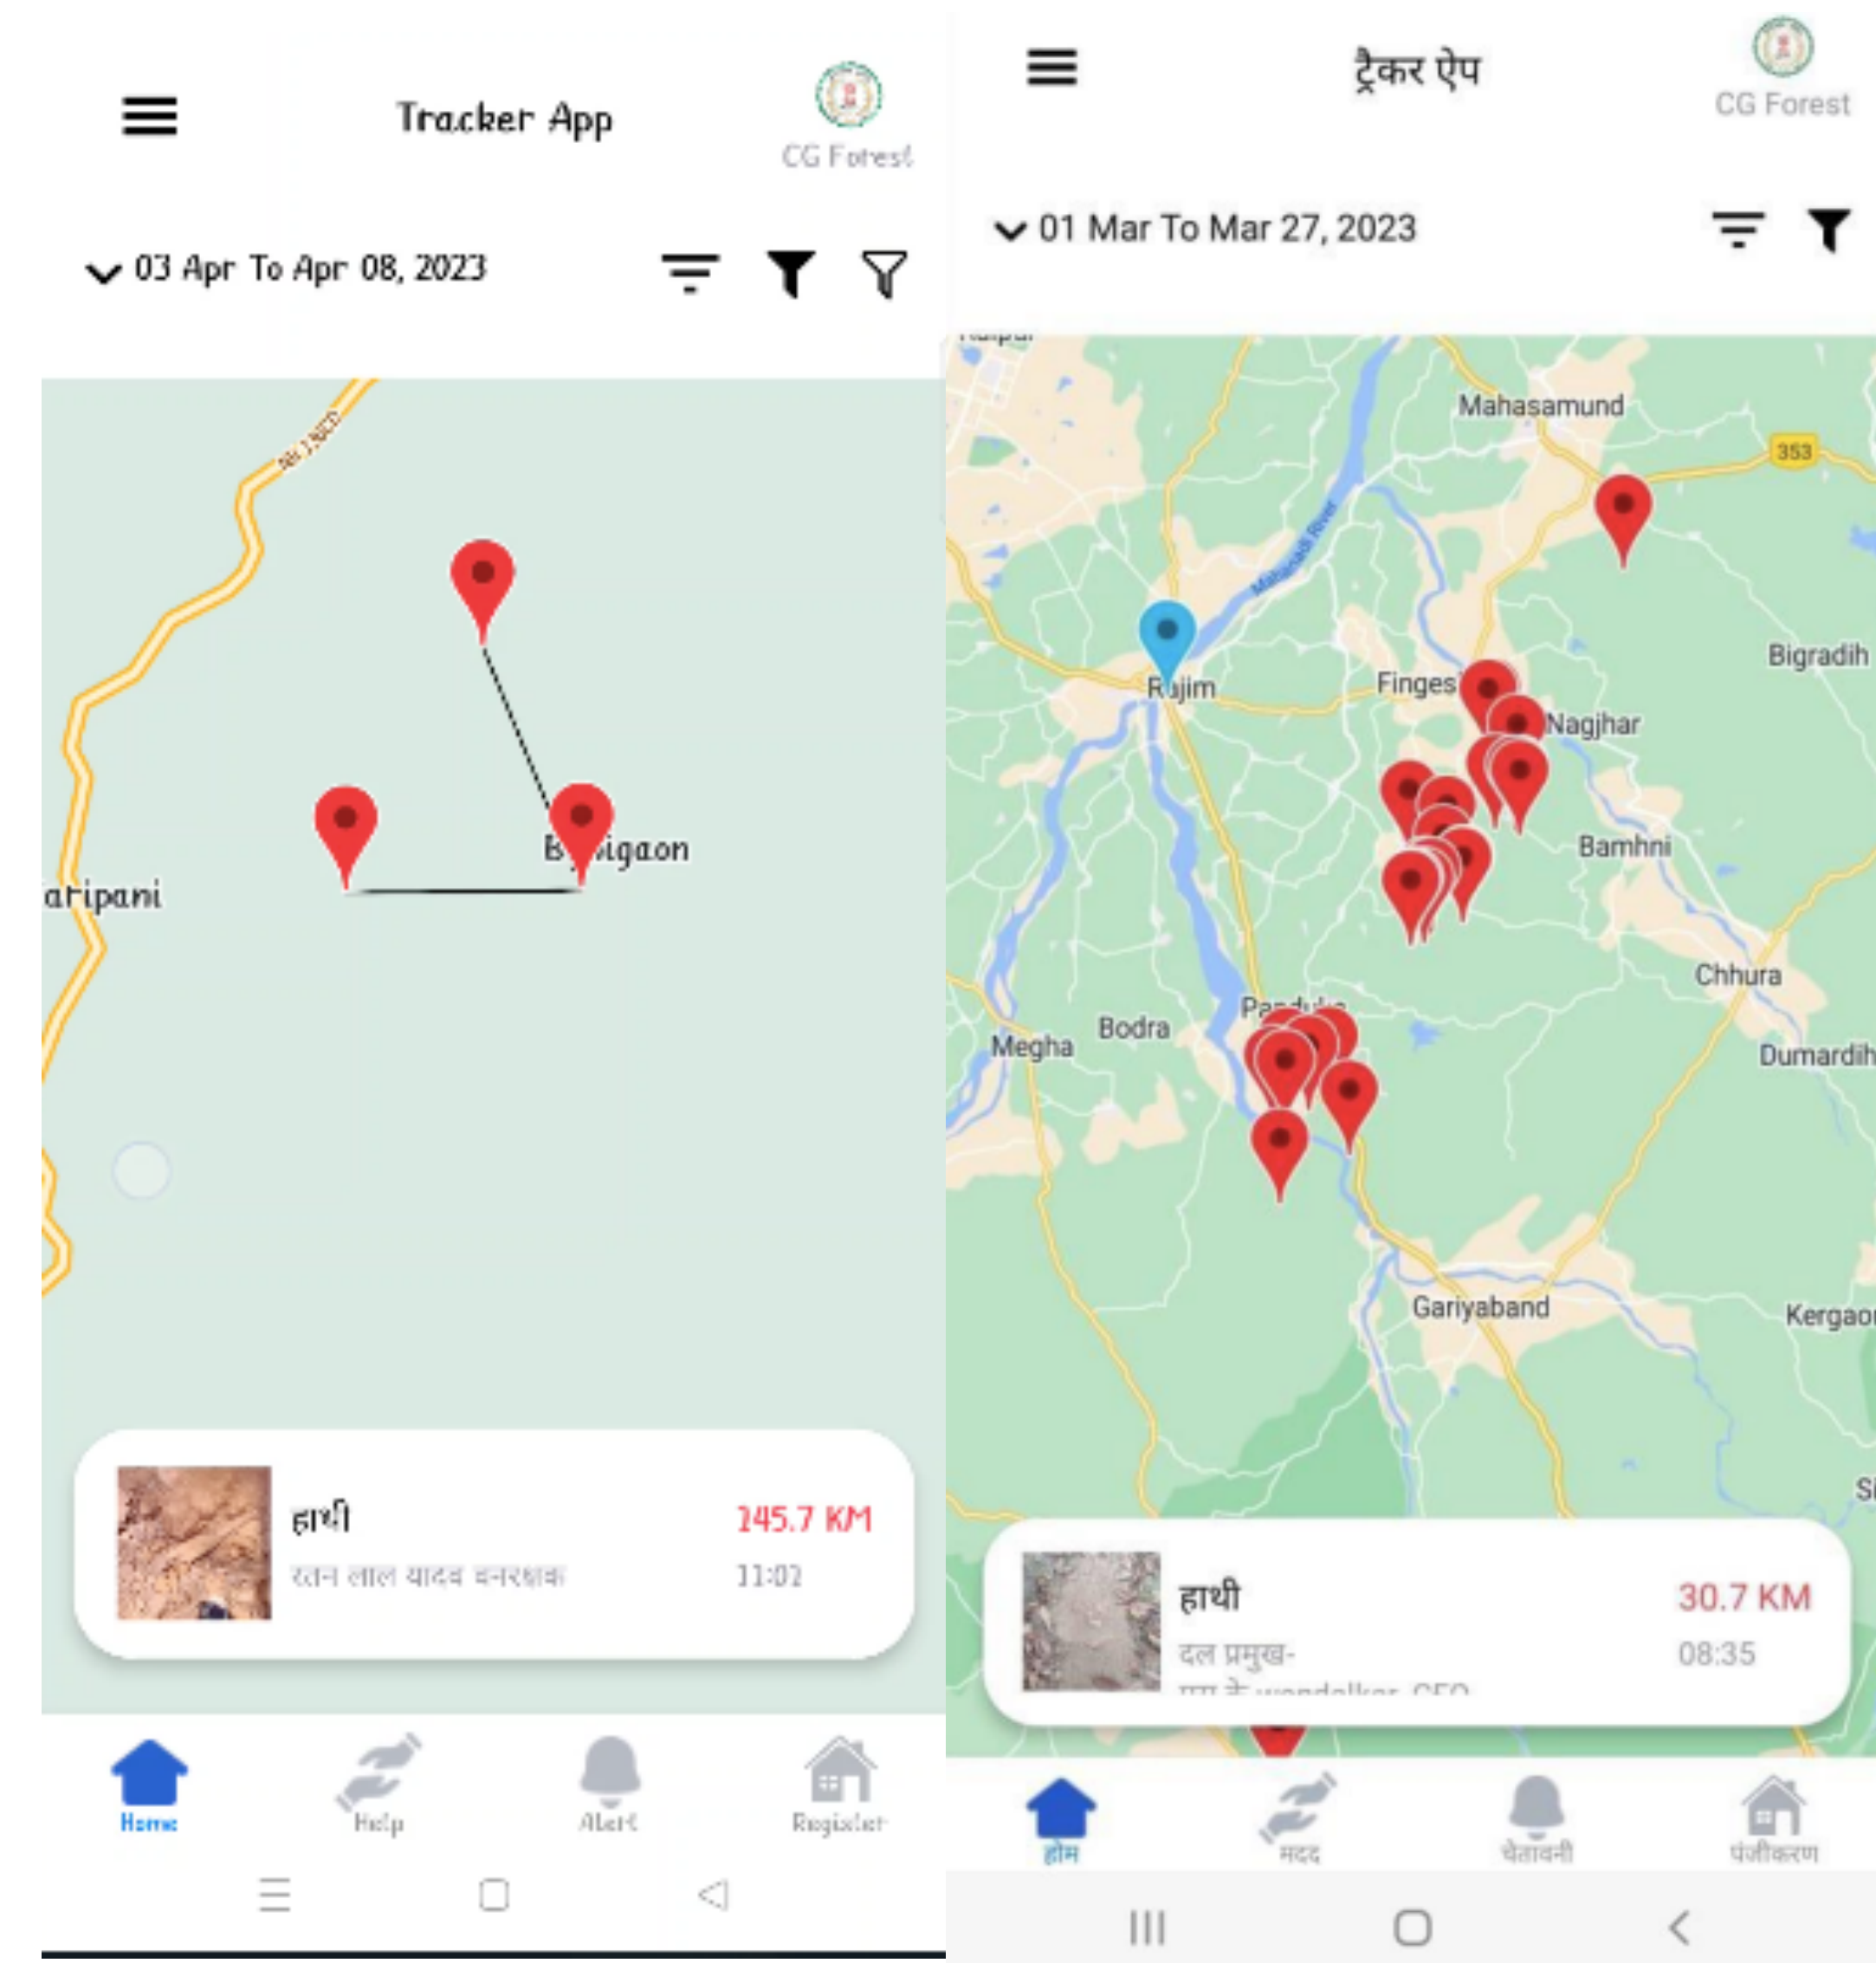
Tracker App

CG Forest

03 Apr To Apr 08, 2023

NH 130CD

B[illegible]igaon

aripani

हाथी

रतन लाल यादव वनरक्षक

145.7 KM

11:02

Home

Help

Alert

Register

ट्रैकर ऐप

CG Forest

01 Mar To Mar 27, 2023

Mahasamund

353

Mahanadi River

Rajim

Finges

Nagjhar

Bigradih

Bamhni

Chhura

Pa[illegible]

Bodra

Megha

Dumardih

Gariyaband

Kergaon

हाथी

दल प्रमुख-

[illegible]

30.7 KM

08:35

होम

मदद

चेतावनी

पंजीकरण